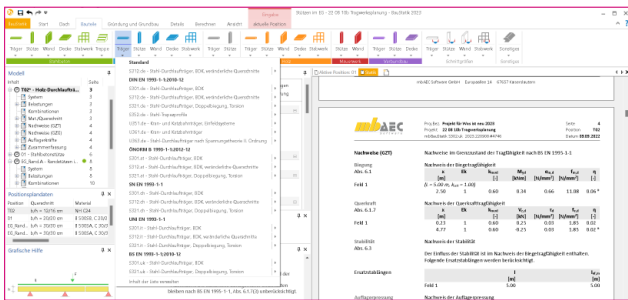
Projekt  Start  Stadt  Bauteile  Gründung und Grundbau  Details  Berechnen  Ansicht  Eingabe  aktuelle Position  Bücher im B3 - 22 08 Mb Tragwerksplanung - BauStatik 2022

Träger  Stütze  Wand  Decke  Stabwerk  Treppe  Träger  Stütze  Wand  Decke  Stabwerk  Träger  Stütze  Wand  Decke  Stabwerk  Träger  Stütze  Wand  Decke  Stabwerk  Träger  Stütze  Wand  Schornstein  Sonstiges  Sonstiges

Model
Inhalt  Seite
T02* - Holz-Durchlaufträ... 3
System 3
Belastungen 3
Kombinationen 3
Max./Querschnitt 3
Nachweise (GZT) 4
Nachweise (GZG) 4
Auflagerkräfte 4
Zusammenfassung 4
01 - Stahlbetonstütze 5
01 - Rand... - Rundstützen... 5
System 5
Belastungen 5
Kombinationen 6

Positionsplandaten
Pos.  Querschnitt  Material
T02  b/h = 10/16 cm  GL C24
...

Grafische Hilfe

Standard
S301.de - Stahl-Durchlaufträger, EDK, veränderliche Querschnitte
DIN EN 1993-1-1:2010-12
S301.de - Stahl-Durchlaufträger, EDK
S302.de - Stahl-Durchlaufträger, EDK, veränderliche Querschnitte
S303.de - Stahl-Durchlaufträger, Doppelbiegung, Torsion
S305.de - Stahl-Trapezprofile
S311.de - Stahl-Durchlaufträger, Gurtstegnachweis
S312.de - Kran- und Kranbahnträger, Gurtstegnachweis
S315.de - Stahl-Durchlaufträger nach Spannungstheorie II. Ordnung
ÖNORM B 1993-1-1:2012-12
S301.at - Stahl-Durchlaufträger, EDK
S302.at - Stahl-Durchlaufträger, EDK, veränderliche Querschnitte
S303.at - Stahl-Durchlaufträger, Doppelbiegung, Torsion
SN EN 1993-1-1
S301.ch - Stahl-Durchlaufträger, EDK
S302.ch - Stahl-Durchlaufträger, EDK, veränderliche Querschnitte
S303.ch - Stahl-Durchlaufträger, Doppelbiegung, Torsion
UNI EN 1993-1-1
S301.it - Stahl-Durchlaufträger, EDK
S302.it - Stahl-Durchlaufträger, EDK, veränderliche Querschnitte
S303.it - Stahl-Durchlaufträger, Doppelbiegung, Torsion
BS EN 1993-1-1:2005
S301.uk - Stahl-Durchlaufträger, EDK
Inhalt der Liste erweitern
Stellen nach BS EN 1993-1-1, Abs. 6.3 (2,3) unberücksichtigt

mb AEC

Nachweise (GZT)  Nachweis im Grenzzustand der Tragfähigkeit nach DS EN 1995-1-1

Biegung  Nachweis der Biegetragfähigkeit
Abs. 6.1.6
Feld 1  2.50  1  0.60  0.34  0.66  13.08  0.06*

Querkraft  Nachweis der Querkrafttragfähigkeit
Abs. 6.1.7
Feld 1  0.23  1  0.60  0.27  0.05  3.35  0.02*

Stabilität  Nachweis der Stabilität
Abs. 6.3
Der Einfluss der Stabilität ist im Nachweis der Biegetragfähigkeit enthalten.
Folgende Ersatzstablängen werden berücksichtigt:

Ersatzstablängen
Feld 1  5.00  5.00

Auflagerpressung  Nachweis der Auflagerpressung